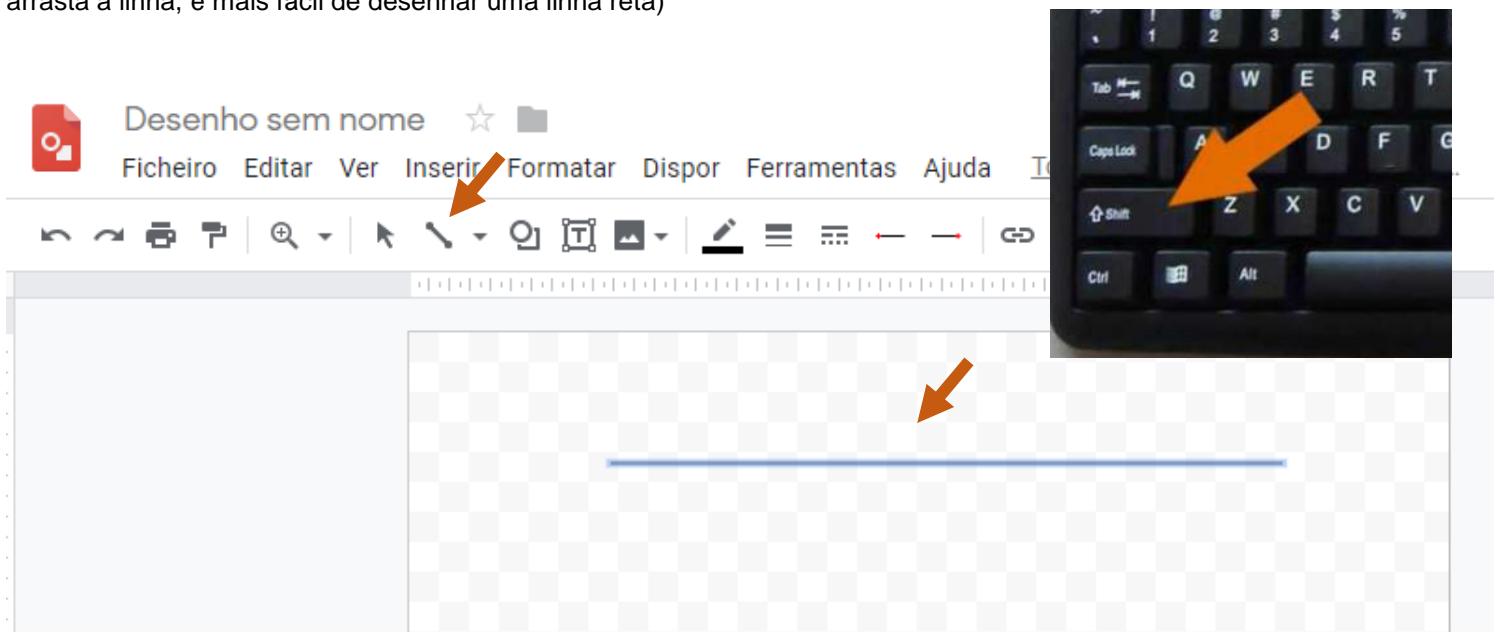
arrasta a linha, é mais fácil de desenhar uma linha reta)

Desenho sem nome

Ficheiro Editar Ver Inserir Formatar Dispor Ferramentas Ajuda To

Tab Q W E R T
Caps Lock A D F G
Shift Z X C V
Ctrl Alt
1 2 3 4 5